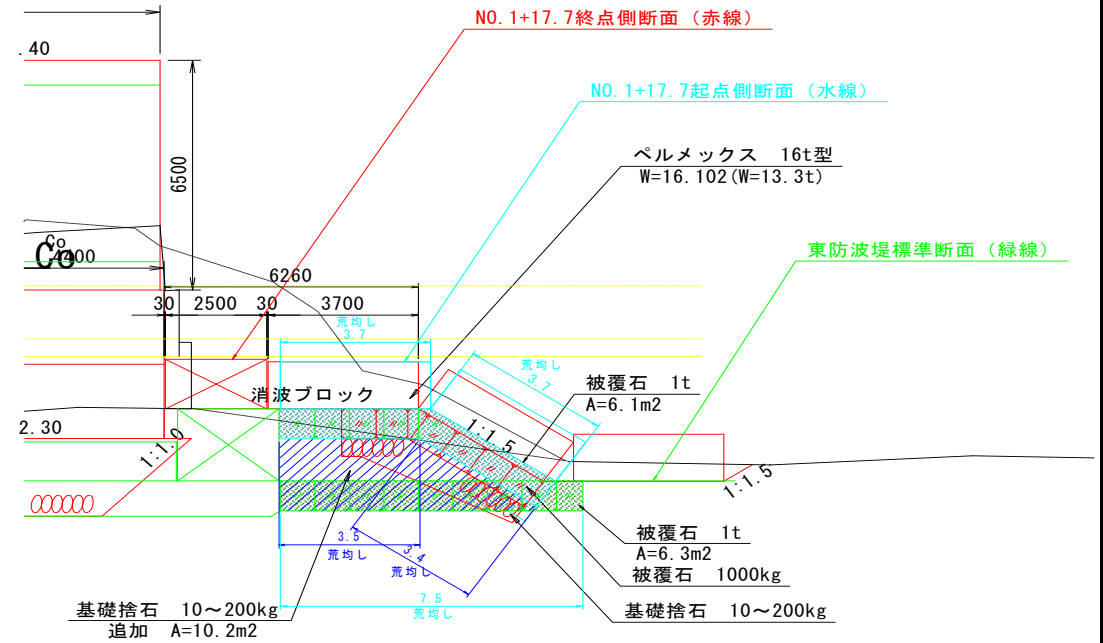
.40

NO.1+17.7終点側断面（赤線）

NO.1+17.7起点側断面（水線）

6500

ペルメックス　16t型
W=16.102(W=13.3t)

東防波堤標準断面（緑線）

4200

6260

30　2500　30　3700

荒均し
3.7

荒均し
3.7

消波ブロック

被覆石　1t
A=6.1m2

2.30

1:1.0

1:1.5

1:1.5

3.5
荒均し

3.4
荒均し

被覆石　1t
A=6.3m2

被覆石　1000kg

7.5
荒均し

基礎捨石　10～200kg
追加　A=10.2m2

基礎捨石　10～200kg